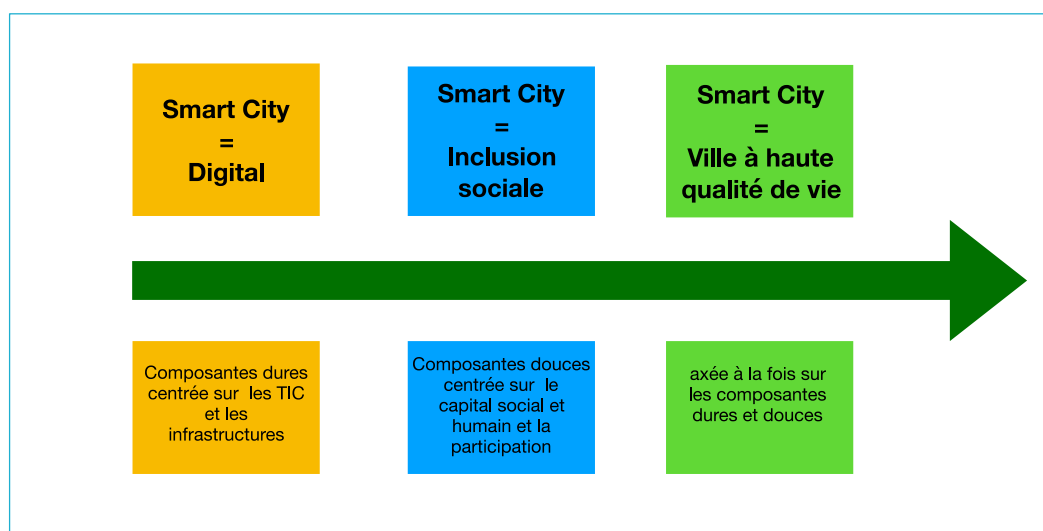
Smart City
=
Digital

Smart City
=
Inclusion sociale

Smart City
=
Ville à haute qualité de vie

Composantes dures centrée sur les TIC et les infrastructures

Composantes douces centrée sur le capital social et humain et la participation

axée à la fois sur les composantes dures et douces